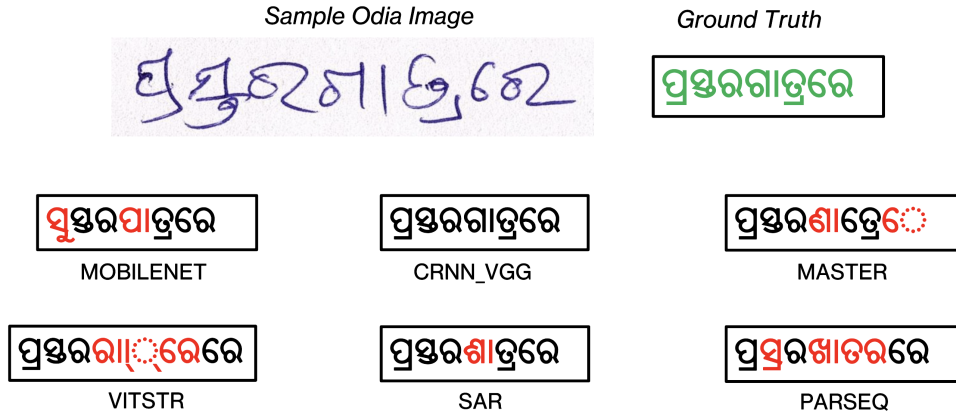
Sample Odia Image

ପ୍ରସ୍ତରଗାତ୍ରରେ

Ground Truth

ପ୍ରସ୍ତରଗାତ୍ରରେ

ସୁସ୍ତରପାତ୍ରରେ

MOBILENET

ପ୍ରସ୍ତରଗାତ୍ରରେ

CRNN_VGG

ପ୍ରସ୍ତରଣାତ୍ରେରେ

MASTER

ପ୍ରସ୍ତରରା୍ରେରେ

VITSTR

ପ୍ରସ୍ତରଶାତ୍ରରେ

SAR

ପ୍ରସ୍ରଖାତରରେ

PARSEQ